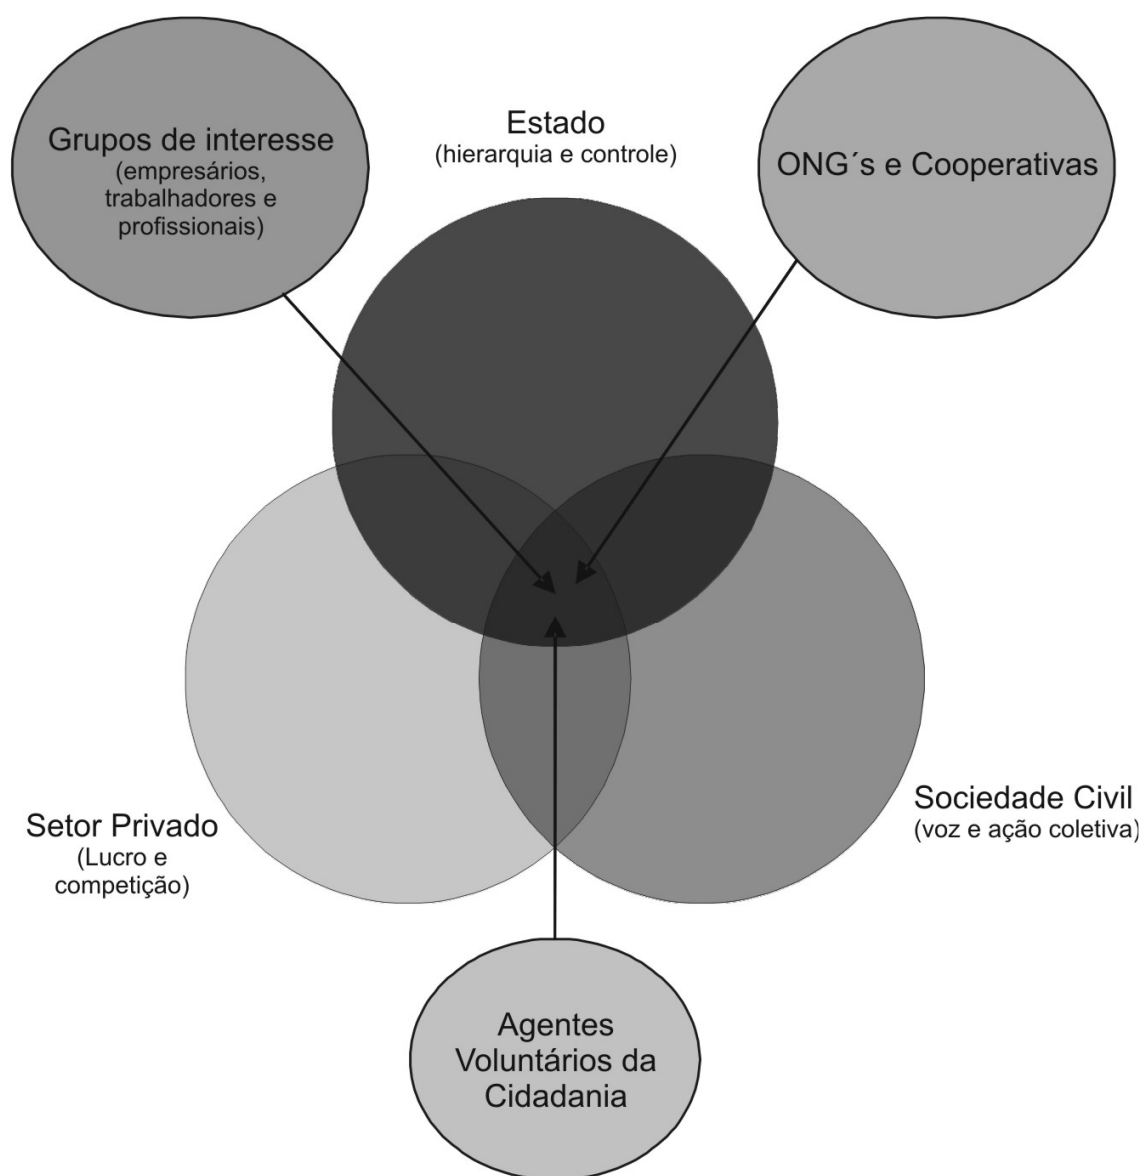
Grupos de interesse
(empresários, trabalhadores e profissionais)

Estado
(hierarquia e controle)

ONG´s e Cooperativas

Setor Privado
(Lucro e competição)

Sociedade Civil
(voz e ação coletiva)

Agentes Voluntários da Cidadania